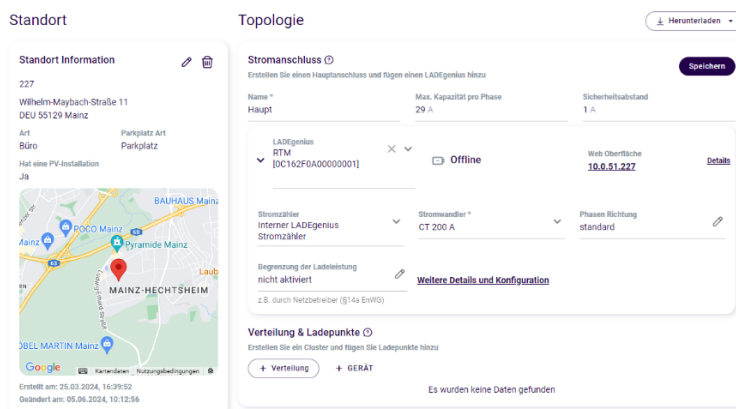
Standort

Standort Information

227

Wilhelm-Maybach-Straße 11
DEU 55129 Mainz

Art
Büro

Parkplatz Art
Parkplatz

Hat eine PV-Installation
Ja

BAUHAUS Mainz
POCO Mainz
Pyramide Mainz
MAINZ-HECHTSHEIM
ÖBEL MARTIN Mainz
Laub
Google
Kartendaten Nutzungsbedingungen

Erstellt am: 25.03.2024, 16:39:52
Geändert am: 05.06.2024, 10:12:56

Topologie

Herunterladen

Stromanschluss
Erstellen Sie einen Hauptanschluss und fügen einen LADEgenius hinzu

Speichern

Name *
Haupt

Max. Kapazität pro Phase
29 A

Sicherheitsabstand
1 A

LADEgenius
RTM
[0C162F0A00000001]

Offline

Web Oberfläche
10.0.51.227

Details

Stromzähler
Interner LADEgenius Stromzähler

Stromwandler *
CT 200 A

Phasen Richtung
standard

Begrenzung der Ladeleistung
nicht aktiviert
z.B. durch Netzbetreiber (§14a EnWG)

Weitere Details und Konfiguration

Verteilung & Ladepunkte
Erstellen Sie ein Cluster und fügen Sie Ladepunkte hinzu

+ Verteilung

+ GERÄT

Es wurden keine Daten gefunden